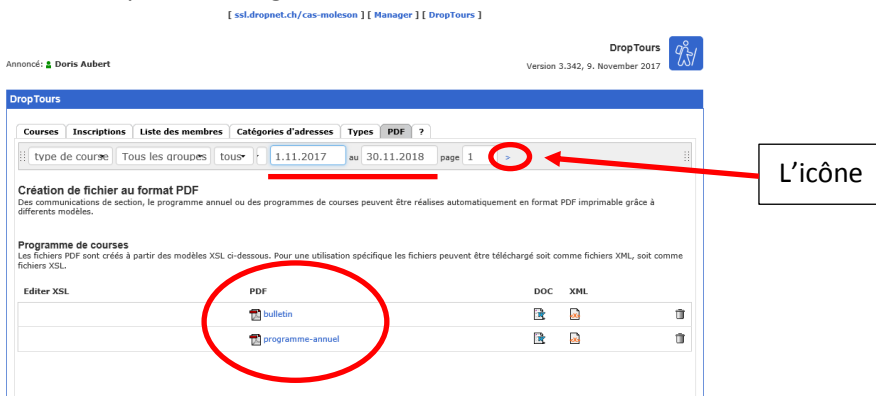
[ ssl.dropnet.ch/cas-moleson ] [ Manager ] [ DropTours ]

Annoncé: Doris Aubert

DropTours
Version 3.342, 9. November 2017

DropTours

Courses | Inscriptions | Liste des membres | Catégories d'adresses | Types | PDF | ?

type de course | Tous les groupes | tous | 1.11.2017 | au | 30.11.2018 | page | 1 | >

L'icône

Création de fichier au format PDF
Des communications de section, le programme annuel ou des programmes de courses peuvent être réalisés automatiquement en format PDF imprimable grâce à differents modèles.

Programme de courses
Les fichiers PDF sont créés à partir des modèles XSL ci-dessous. Pour une utilisation spécifique les fichiers peuvent être téléchargé soit comme fichiers XML, soit comme fichiers XSL.

| Editer XSL | PDF | DOC | XML |
|---|---|---|---|
| | bulletin | | |
| | programme-annuel | | |